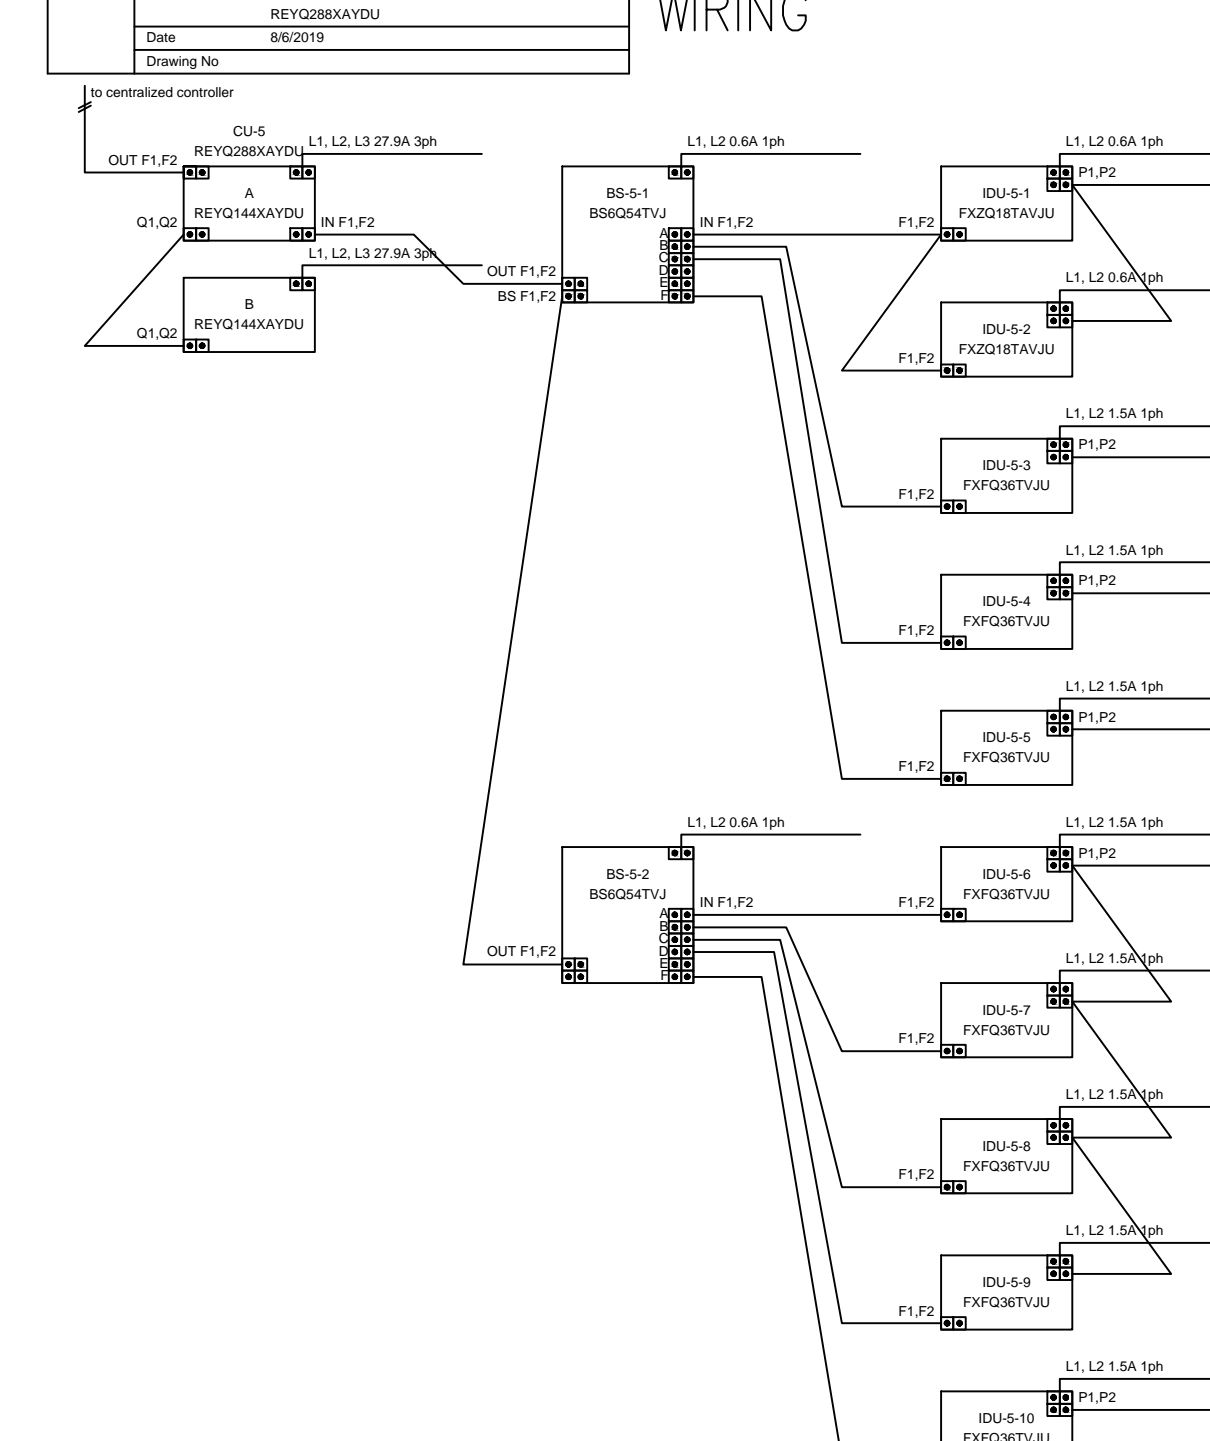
| | REYQ288XAYDU |
|---|---|
| Date | 8/6/2019 |
| Drawing No | |

WIRING

to centralized controller

CU-5
REYQ288XAYDU
OUT F1,F2
L1, L2, L3 27.9A 3ph
A
REYQ144XAYDU
Q1,Q2
IN F1,F2
L1, L2, L3 27.9A 3ph
B
REYQ144XAYDU
Q1,Q2

L1, L2 0.6A 1ph
BS-5-1
BS6Q54TVJ
IN F1,F2
OUT F1,F2
BS F1,F2
A
B
C
D
E
F

L1, L2 0.6A 1ph
P1,P2
IDU-5-1
FXZQ18TAVJU
F1,F2

L1, L2 0.6A 1ph
IDU-5-2
FXZQ18TAVJU
F1,F2

L1, L2 1.5A 1ph
P1,P2
IDU-5-3
FXFQ36TVJU
F1,F2

L1, L2 1.5A 1ph
P1,P2
IDU-5-4
FXFQ36TVJU
F1,F2

L1, L2 1.5A 1ph
P1,P2
IDU-5-5
FXFQ36TVJU
F1,F2

L1, L2 0.6A 1ph
BS-5-2
BS6Q54TVJ
IN F1,F2
OUT F1,F2
A
B
C
D
E
F

L1, L2 1.5A 1ph
P1,P2
IDU-5-6
FXFQ36TVJU
F1,F2

L1, L2 1.5A 1ph
IDU-5-7
FXFQ36TVJU
F1,F2

L1, L2 1.5A 1ph
IDU-5-8
FXFQ36TVJU
F1,F2

L1, L2 1.5A 1ph
IDU-5-9
FXFQ36TVJU
F1,F2

L1, L2 1.5A 1ph
P1,P2
IDU-5-10
FXFQ36TVJU